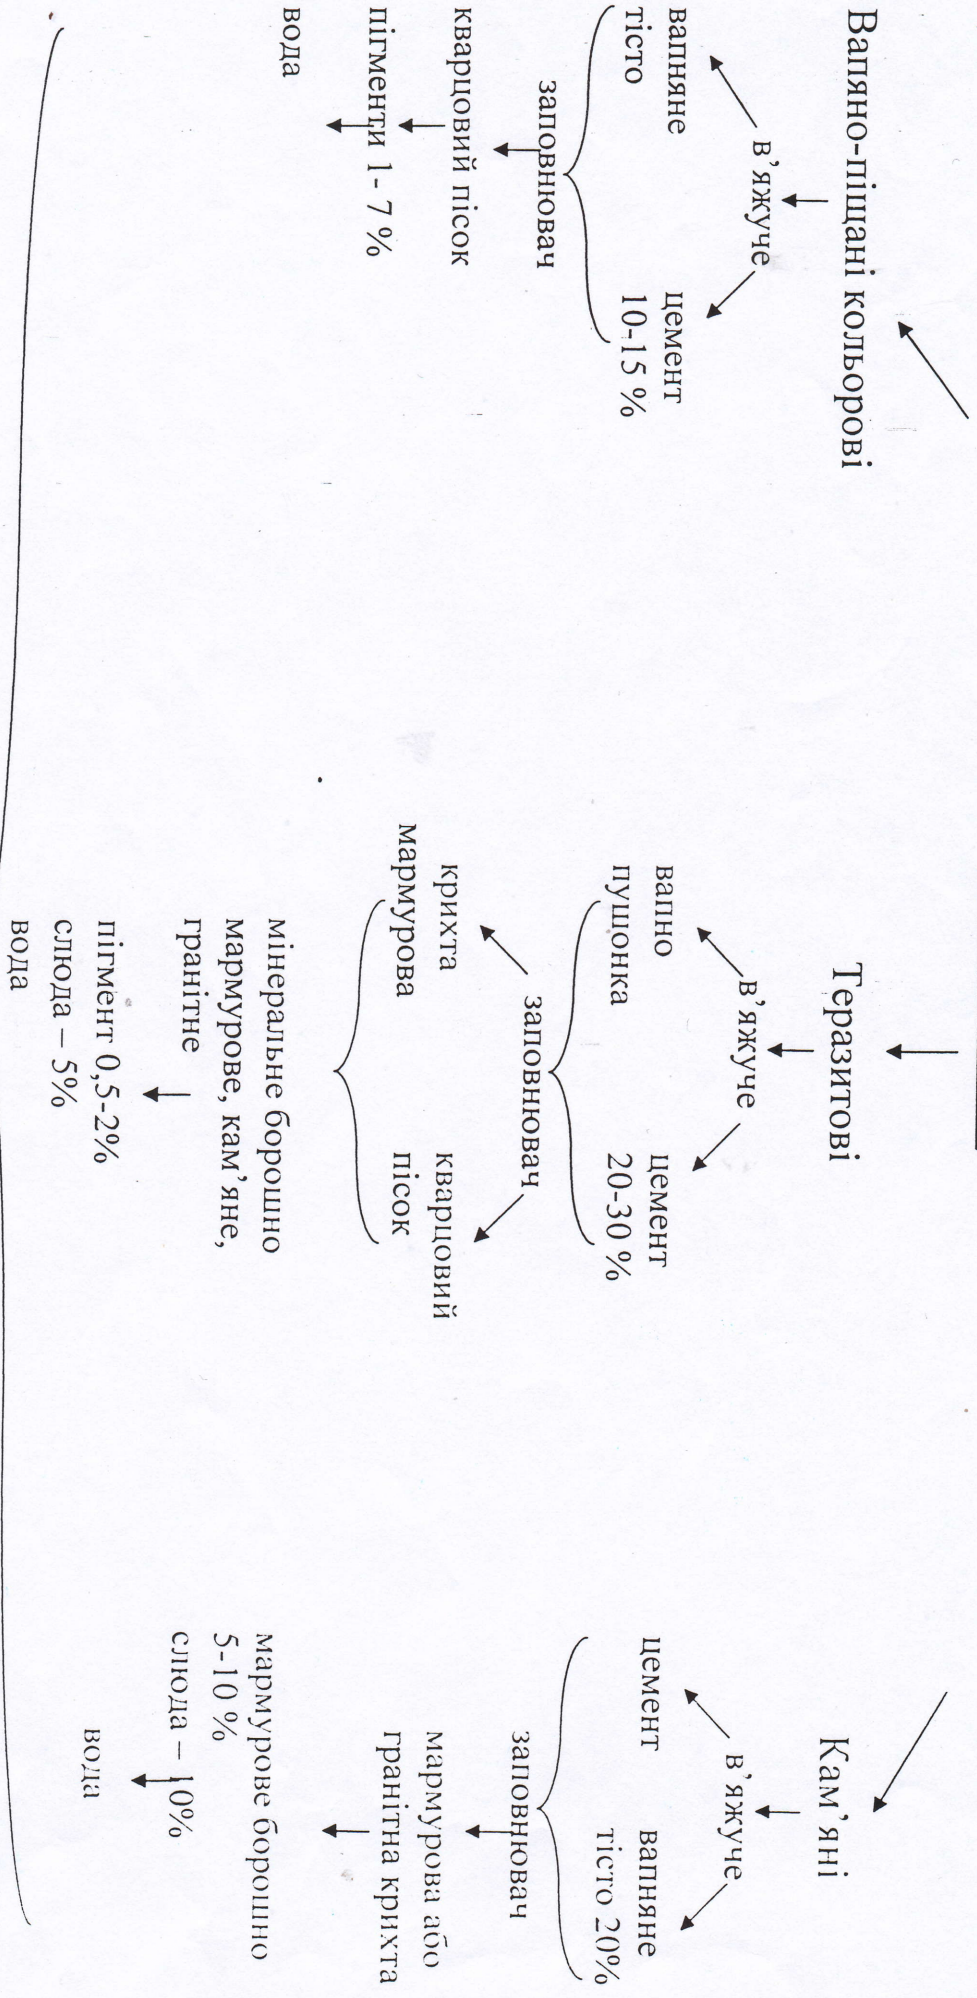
Вапняно-піщані кольорові

в'яжуче

вапняне тісто

цемент 10-15 %

заповнювач

кварцовий пісок

пігменти 1- 7 %

вода

Теразитові

в'яжуче

вапно пушонка

цемент 20-30 %

заповнювач

крихта мармурова

кварцовий пісок

мінеральне борошно мармурове, кам'яне, гранітне

пігмент 0,5-2%

слюда – 5%

вода

Кам'яні

в'яжуче

цемент

вапняне тісто 20%

заповнювач

мармурова або гранітна крихта

мармурове борошно 5-10 %

слюда – 10%

вода